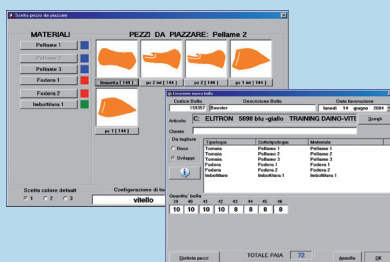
Scelta pezzi da piazzare

MATERIALI

PEZZI DA PIAZZARE: Pellame 2

Pellame 1

Pellame 2

Pellame 3

Fodera 1

Fodera 2

Imbottitura 1

tomaia ( 144 )

pr. 1 ( 144 )

pr. 2 ( 144 )

pr. 1 int ( 144 )

pr. 1 ( 144 )

Scelta colore default

1 2 3

Configurazione di to

vitello

Creazione nuova bolla

Codice Bolla

Descrizione Bolla

Data lavorazione

159357

Booster

lunedì 14 giugno 2004

Articolo

C. ELITRON 5698 blu +giallo TRAINING DAINO-VITE

Dettagli

Cliente

Da tagliare

Base

Sviluppo

| Tipologia | Sottotipologia | Materiale |
|---|---|---|
| Tomaia | Pellame 1 | Pellame 1 |
| Tomaia | Pellame 2 | Pellame 2 |
| Tomaia | Pellame 3 | Pellame 3 |
| Fodera | Fodera 1 | Fodera 1 |
| Fodera | Fodera 2 | Fodera 2 |
| Imbottiture | Imbottitura 1 | Imbottitura 1 |

Quantita' bolla

| 38 | 40 | 41 | 42 | 43 | 44 | 45 | 46 |
|---|---|---|---|---|---|---|---|
| 10 | 10 | 10 | 10 | 8 | 8 | 8 | 8 |

Distinta pezzi

TOTALE PAIA

72

Annulla

OK